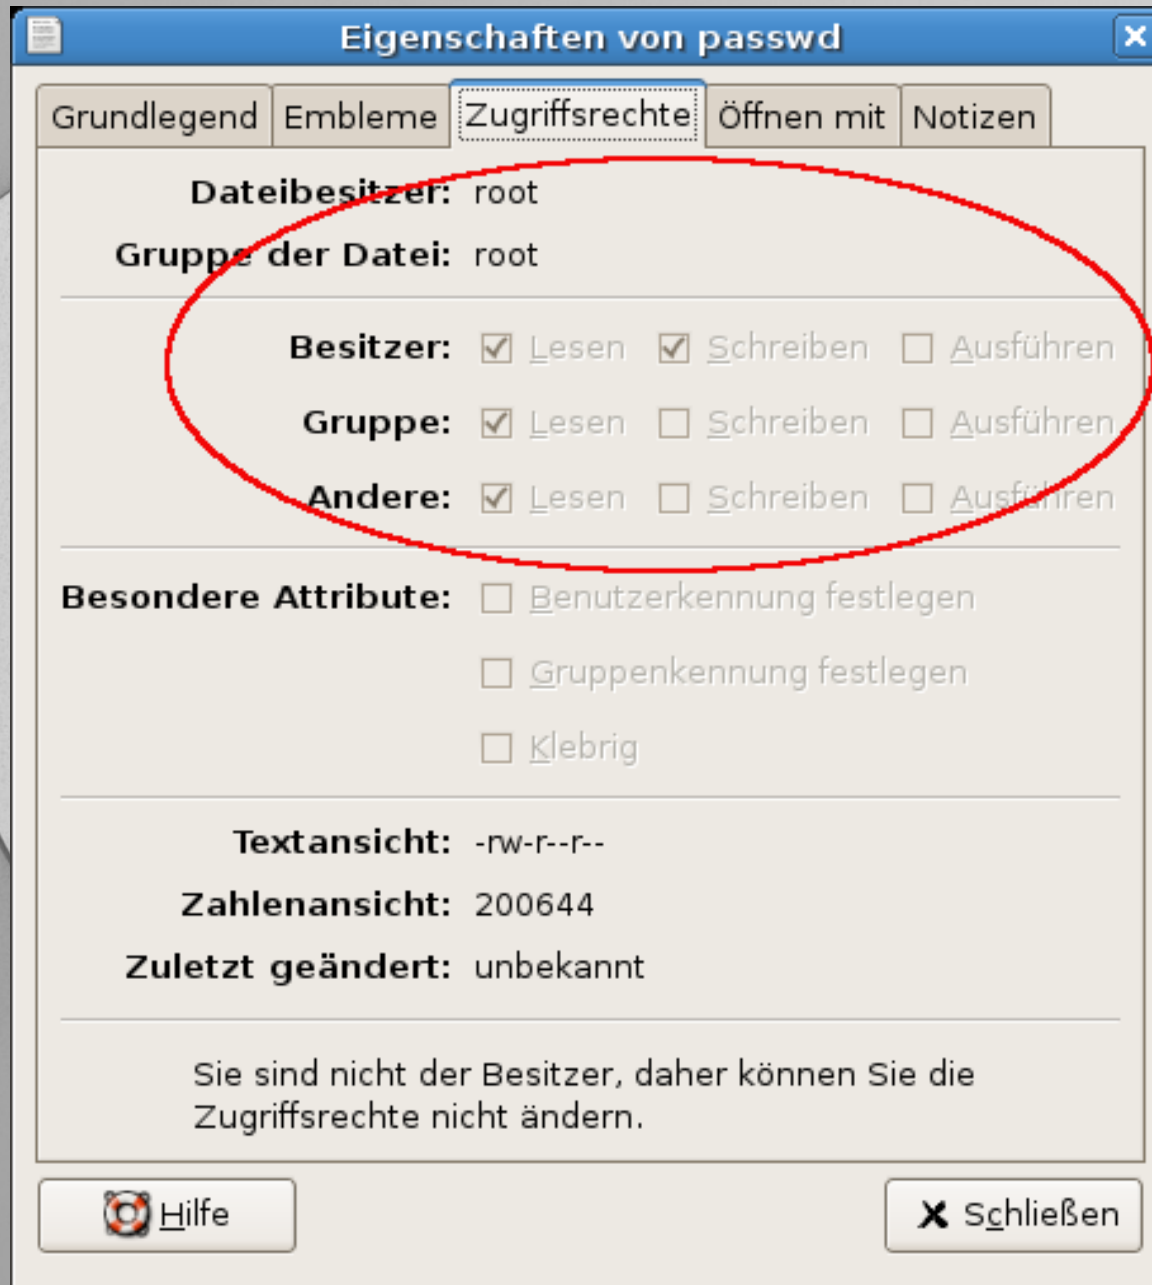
Eigenschaften von passwd

Grundlegend | Embleme | Zugriffsrechte | Öffnen mit | Notizen

Dateibesitzer: root
Gruppe der Datei: root

Besitzer: Lesen Schreiben Ausführen
Gruppe: Lesen Schreiben Ausführen
Andere: Lesen Schreiben Ausführen

Besondere Attribute: Benutzerkennung festlegen
Gruppenkennung festlegen
Klebrig

Textansicht: -rw-r--r--
Zahlenansicht: 200644
Zuletzt geändert: unbekannt

Sie sind nicht der Besitzer, daher können Sie die Zugriffsrechte nicht ändern.

Hilfe
Schließen